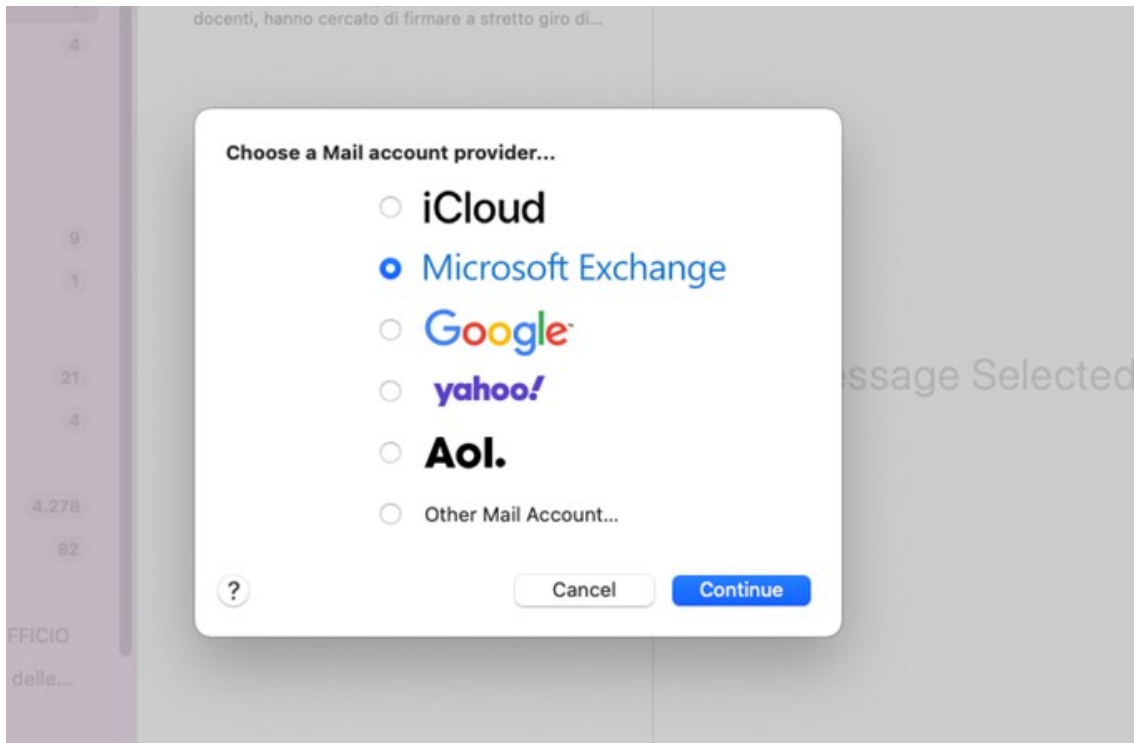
docenti, hanno cercato di firmare a stretto giro di...

4

9

1

21

4

4.278

82

FFICIO

delle...

Choose a Mail account provider...

iCloud

Microsoft Exchange

Google

yahoo!

Aol.

Other Mail Account...

?

Cancel

Continue

ssage Selected